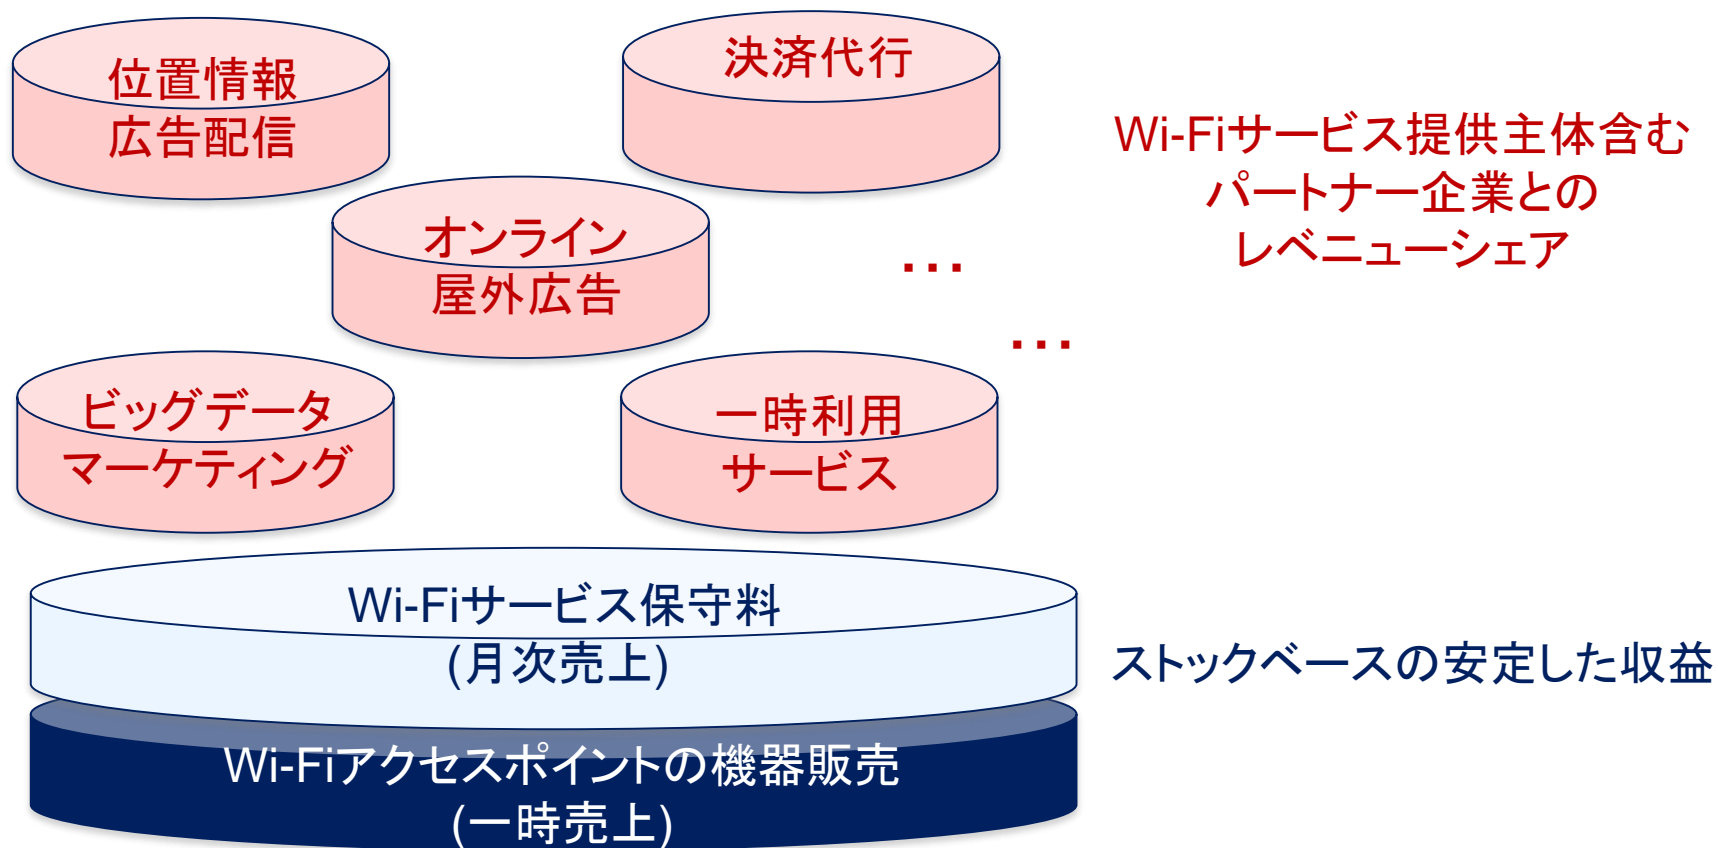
位置情報
広告配信

決済代行

Wi-Fiサービス提供主体含む
パートナー企業との
レベニューシェア

オンライン
屋外広告

…

…

ビッグデータ
マーケティング

一時利用
サービス

Wi-Fiサービス保守料
(月次売上)

ストックベースの安定した収益

Wi-Fiアクセスポイントの機器販売
(一時売上)